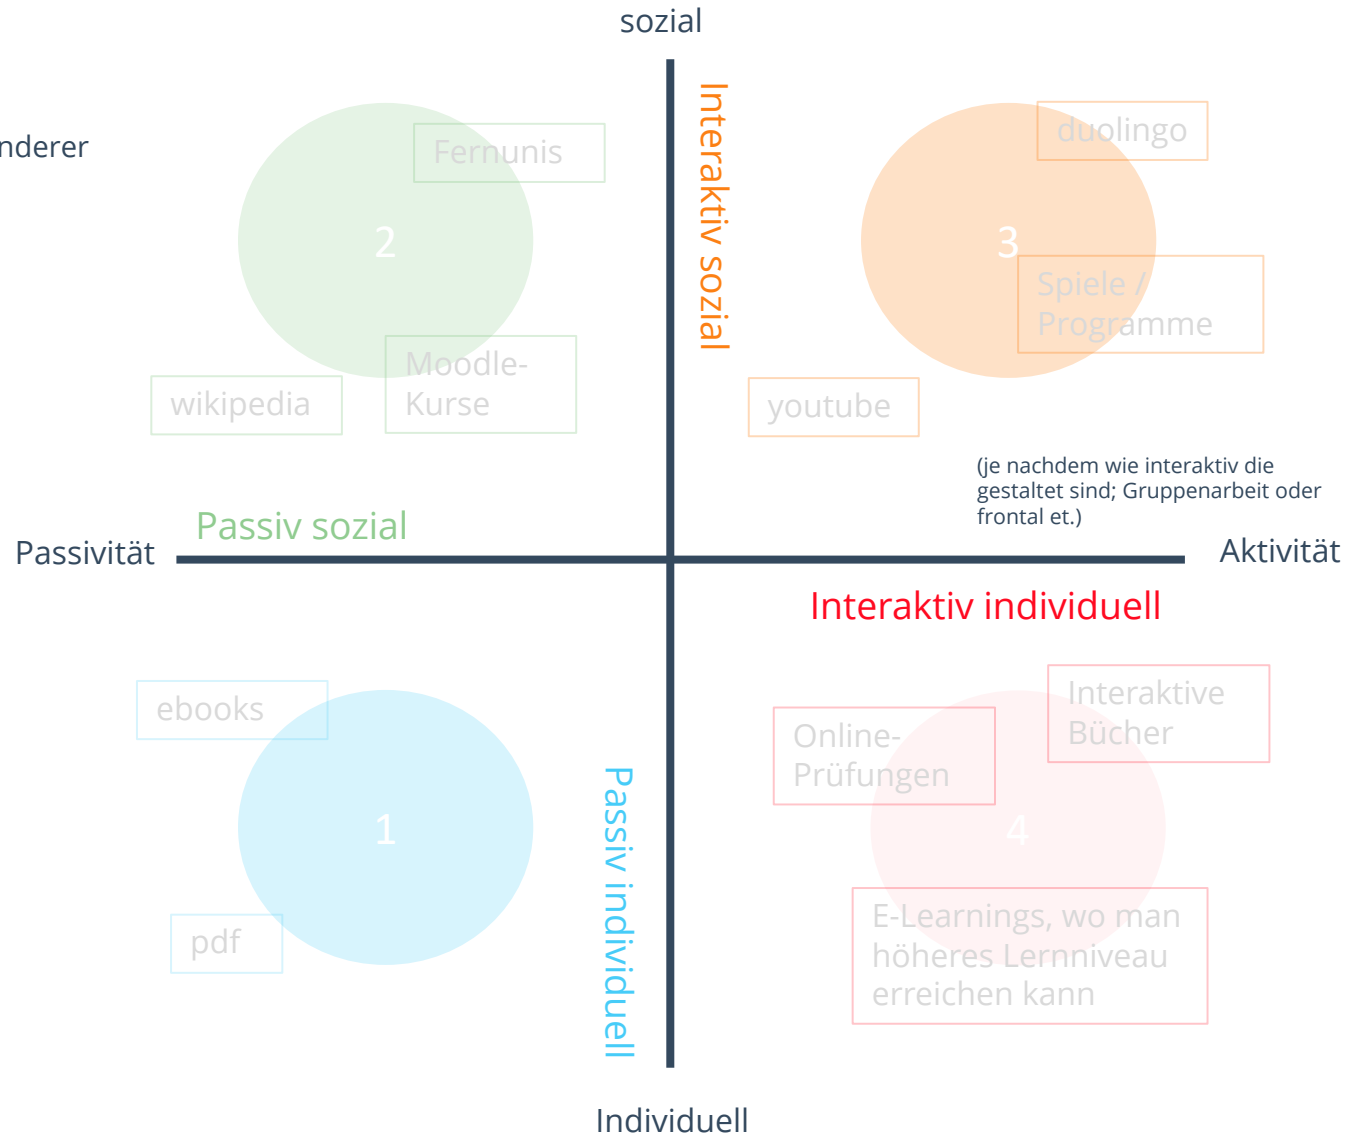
sozial

nderer

Fernunis

2

wikipedia

Moodle-Kurse

Interaktiv sozial

duolingo

3

Spiele / Programme

youtube

(je nachdem wie interaktiv die gestaltet sind; Gruppenarbeit oder frontal et.)

Passiv sozial

Passivität

Aktivität

Interaktiv individuell

ebooks

1

pdf

Passiv individuell

Online-Prüfungen

Interaktive Bücher

4

E-Learnings, wo man höheres Lernniveau erreichen kann

Individuell